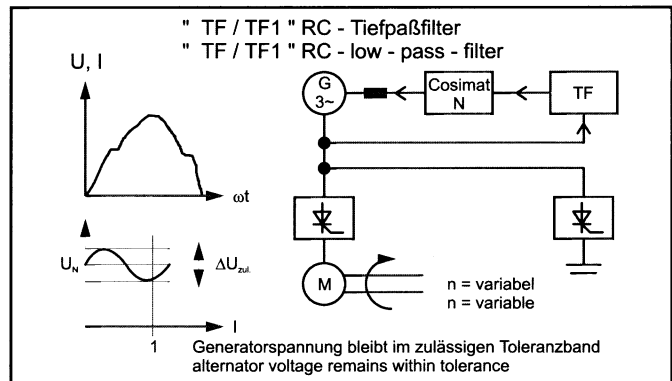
" TF / TF1 " RC - Tiefpaßfilter
" TF / TF1 " RC - low - pass - filter

U, I

ωt

$U_N$

$\Delta U_{zul.}$

I

1

G
3~

Cosimat
N

TF

M

n = variabel
n = variable

Generatorspannung bleibt im zulässigen Toleranzband
alternator voltage remains within tolerance